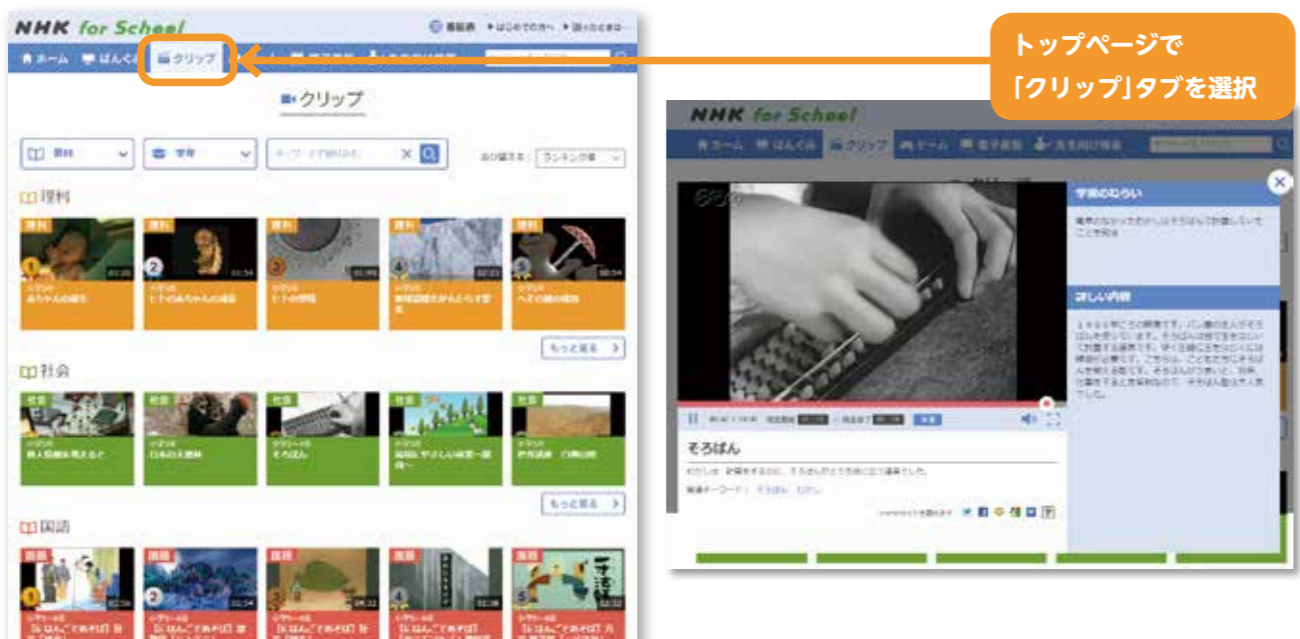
NHK for School

番組表　はじめての方へ　困ったときは

ホーム　ばんぐみ　クリップ

トップページで「クリップ」タブを選択

クリップ

教科　学年　キーワードで絞り込む

並び替え：ランキング順

理科

理科　理科　理科　理科　理科

1　2　3　4　5

もっと見る

社会

社会　社会　社会　社会　社会

もっと見る

国語

国語　国語　国語　国語　国語

1　2　3　4　5

NHK for School

ホーム　ばんぐみ　クリップ　ゲーム　電子黒板　先生向け情報

学習のねらい

詳しい内容

そろばん

関連キーワード：そろばん